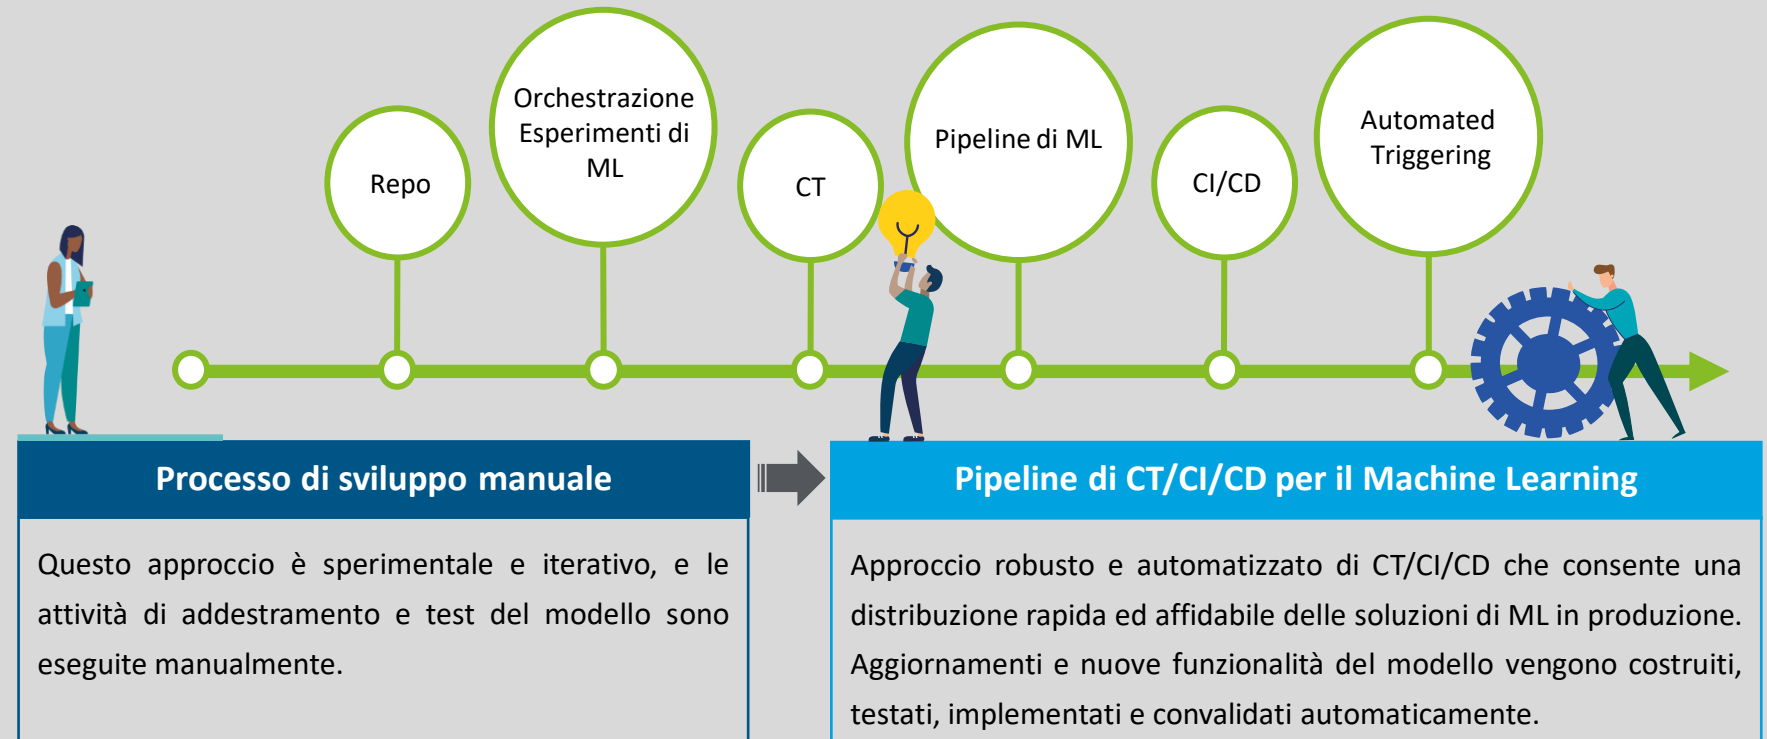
Repo

Orchestrazione Esperimenti di ML

CT

Pipeline di ML

CI/CD

Automated Triggering

Processo di sviluppo manuale

Questo approccio è sperimentale e iterativo, e le attività di addestramento e test del modello sono eseguite manualmente.

Pipeline di CT/CI/CD per il Machine Learning

Approccio robusto e automatizzato di CT/CI/CD che consente una distribuzione rapida ed affidabile delle soluzioni di ML in produzione. Aggiornamenti e nuove funzionalità del modello vengono costruiti, testati, implementati e convalidati automaticamente.